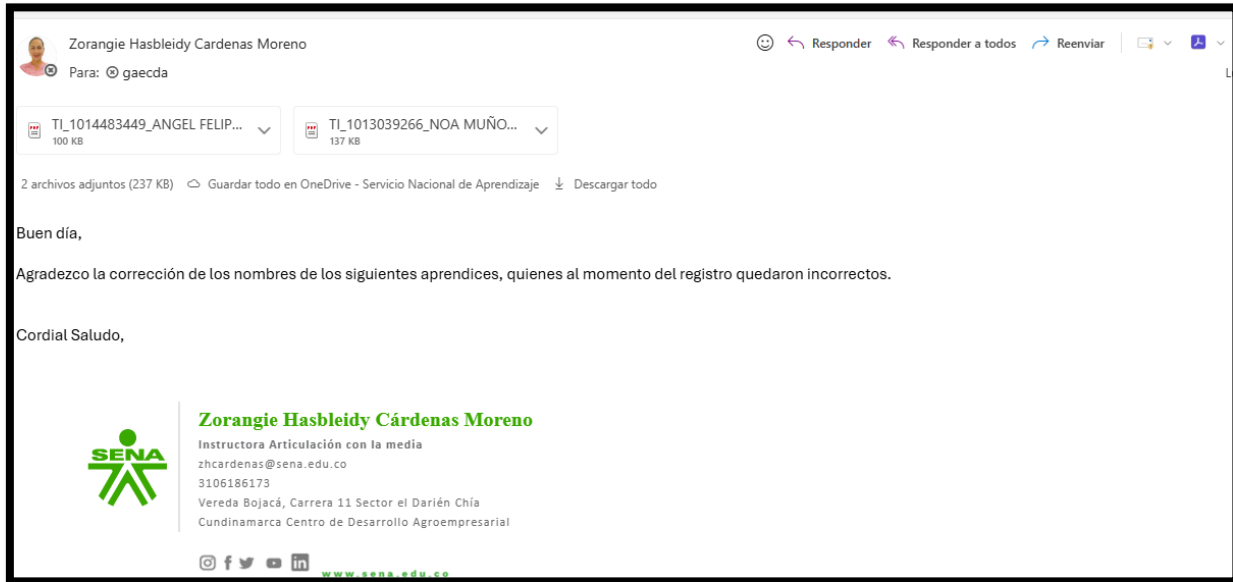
Zorangie Hasbleidy Cardenas Moreno
Para: gaecda

Responder Responder a todos Reenviar

TI_1014483449_ANGEL FELIP...
100 KB

TI_1013039266_NOA MUÑO...
137 KB

2 archivos adjuntos (237 KB) Guardar todo en OneDrive - Servicio Nacional de Aprendizaje Descargar todo

Buen día,

Agradezco la corrección de los nombres de los siguientes aprendices, quienes al momento del registro quedaron incorrectos.

Cordial Saludo,

SENA

Zorangie Hasbleidy Cárdenas Moreno
Instructora Articulación con la media
zhcardenas@sena.edu.co
3106186173
Vereda Bojacá, Carrera 11 Sector el Darién Chía
Cundinamarca Centro de Desarrollo Agroempresarial

www.sena.edu.co